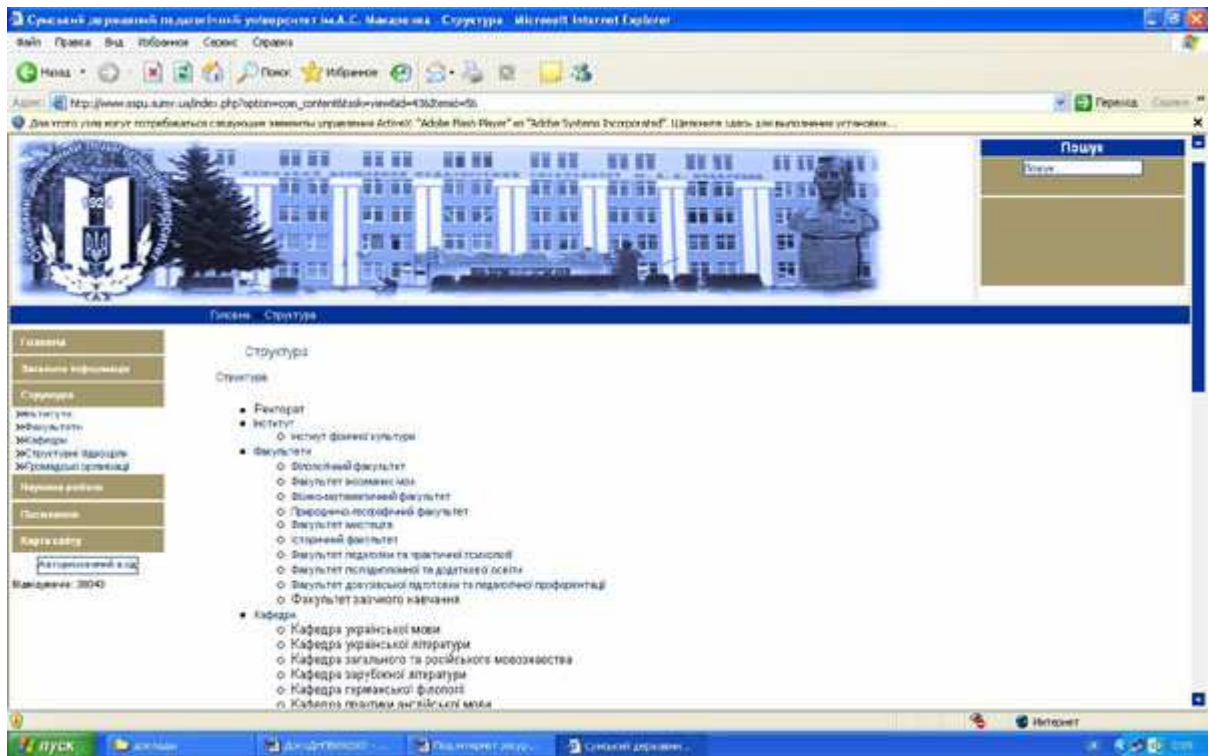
Сумський державний педагогічний університет ім.А.С. Макаренка - Структура - Microsoft Internet Explorer

Файл Правка Вид Избранное Сервис Справка

Назад Поиск Избранное

Адрес: http://www.sspu.sumy.ua/index.php?option=com_content&task=view&id=43&Itemid=56 Переход

Для этого узла могут потребоваться следующие элементы управления ActiveX: "Adobe Flash Player" из "Adobe Systems Incorporated". Щелкните здесь для выполнения установки...

Пошук

Пошук...

Головна Структура

Головна
Загальна інформація
Структура
Інститути
Факультети
Кафедри
Структурні підрозділи
Громадські організації
Наукова робота
Посилання
Карта сайту

Авторизований вхід

Відвідувачі: 38040

Структура

Структура

• Ректорат
• Інститут
 ○ Інститут фізичної культури
• Факультети
 ○ Філологічний факультет
 ○ Факультет іноземних мов
 ○ Фізико-математичний факультет
 ○ Природничо-географічний факультет
 ○ Факультет мистецтв
 ○ Історичний факультет
 ○ Факультет педагогіки та практичної психології
 ○ Факультет післядипломної та додаткової освіти
 ○ Факультет довузівської підготовки та педагогічної профорієнтації
 ○ Факультет заочного навчання
• Кафедри
 ○ Кафедра української мови
 ○ Кафедра української літератури
 ○ Кафедра загального та російського мовознавства
 ○ Кафедра зарубіжної літератури
 ○ Кафедра германської філології
 ○ Кафедра практики англійської мови

Интернет

пуск